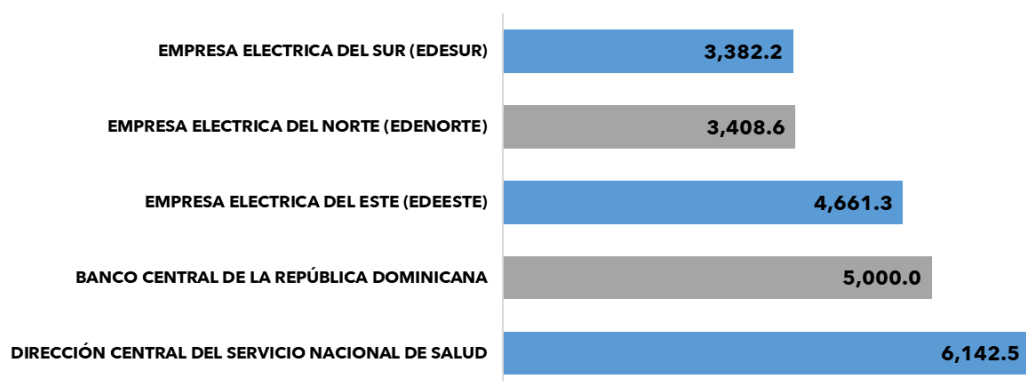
EMPRESA ELECTRICA DEL SUR (EDESUR) 3,382.2

EMPRESA ELECTRICA DEL NORTE (EDENORTE) 3,408.6

EMPRESA ELECTRICA DEL ESTE (EDEESTE) 4,661.3

BANCO CENTRAL DE LA REPÚBLICA DOMINICANA 5,000.0

DIRECCIÓN CENTRAL DEL SERVICIO NACIONAL DE SALUD 6,142.5